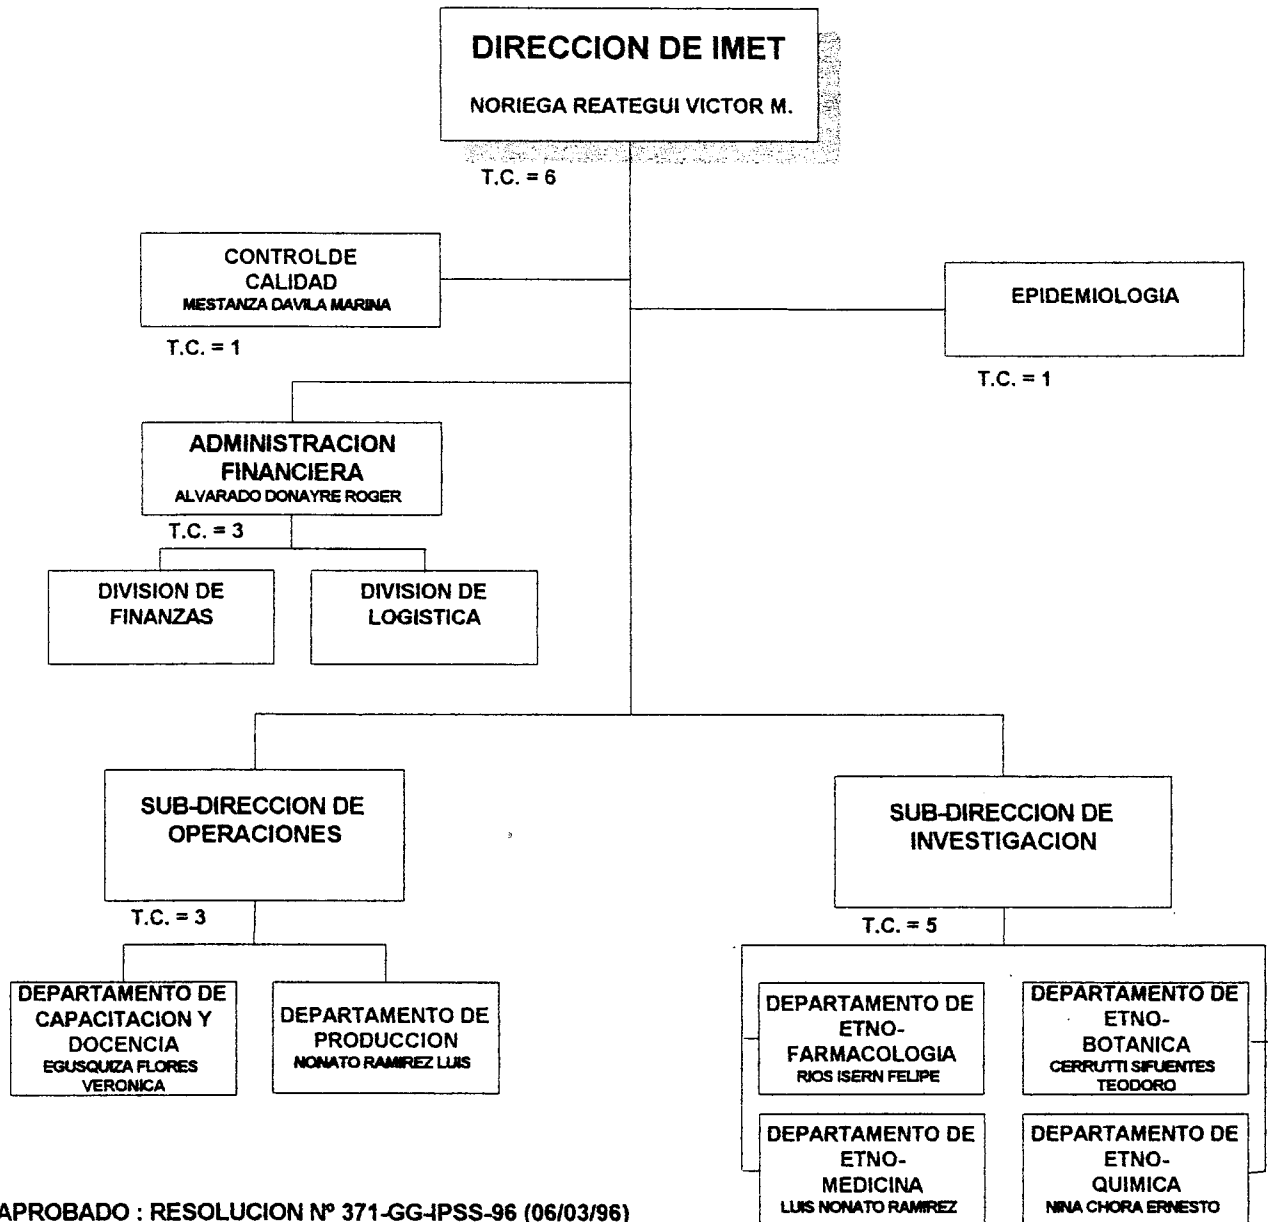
DIRECCION DE IMET
NORIEGA REATEGUI VICTOR M.

T.C. = 6

CONTROLDE CALIDAD
MESTANZA DAVILA MARINA

T.C. = 1

EPIDEMIOLOGIA

T.C. = 1

ADMINISTRACION FINANCIERA
ALVARADO DONAYRE ROGER

T.C. = 3

DIVISION DE FINANZAS

DIVISION DE LOGISTICA

SUB-DIRECCION DE OPERACIONES

T.C. = 3

SUB-DIRECCION DE INVESTIGACION

T.C. = 5

DEPARTAMENTO DE CAPACITACION Y DOCENCIA
EGUSQUIZA FLORES VERONICA

DEPARTAMENTO DE PRODUCCION
NONATO RAMIREZ LUIS

DEPARTAMENTO DE ETNO-FARMACOLOGIA
RIOS ISERN FELIPE

DEPARTAMENTO DE ETNO-BOTANICA
CERRUTTI SIFUENTES TEODORO

DEPARTAMENTO DE ETNO-MEDICINA
LUIS NONATO RAMIREZ

DEPARTAMENTO DE ETNO-QUIMICA
NINA CHORA ERNESTO

APROBADO : RESOLUCION Nº 371-GG-IPSS-96 (06/03/96)